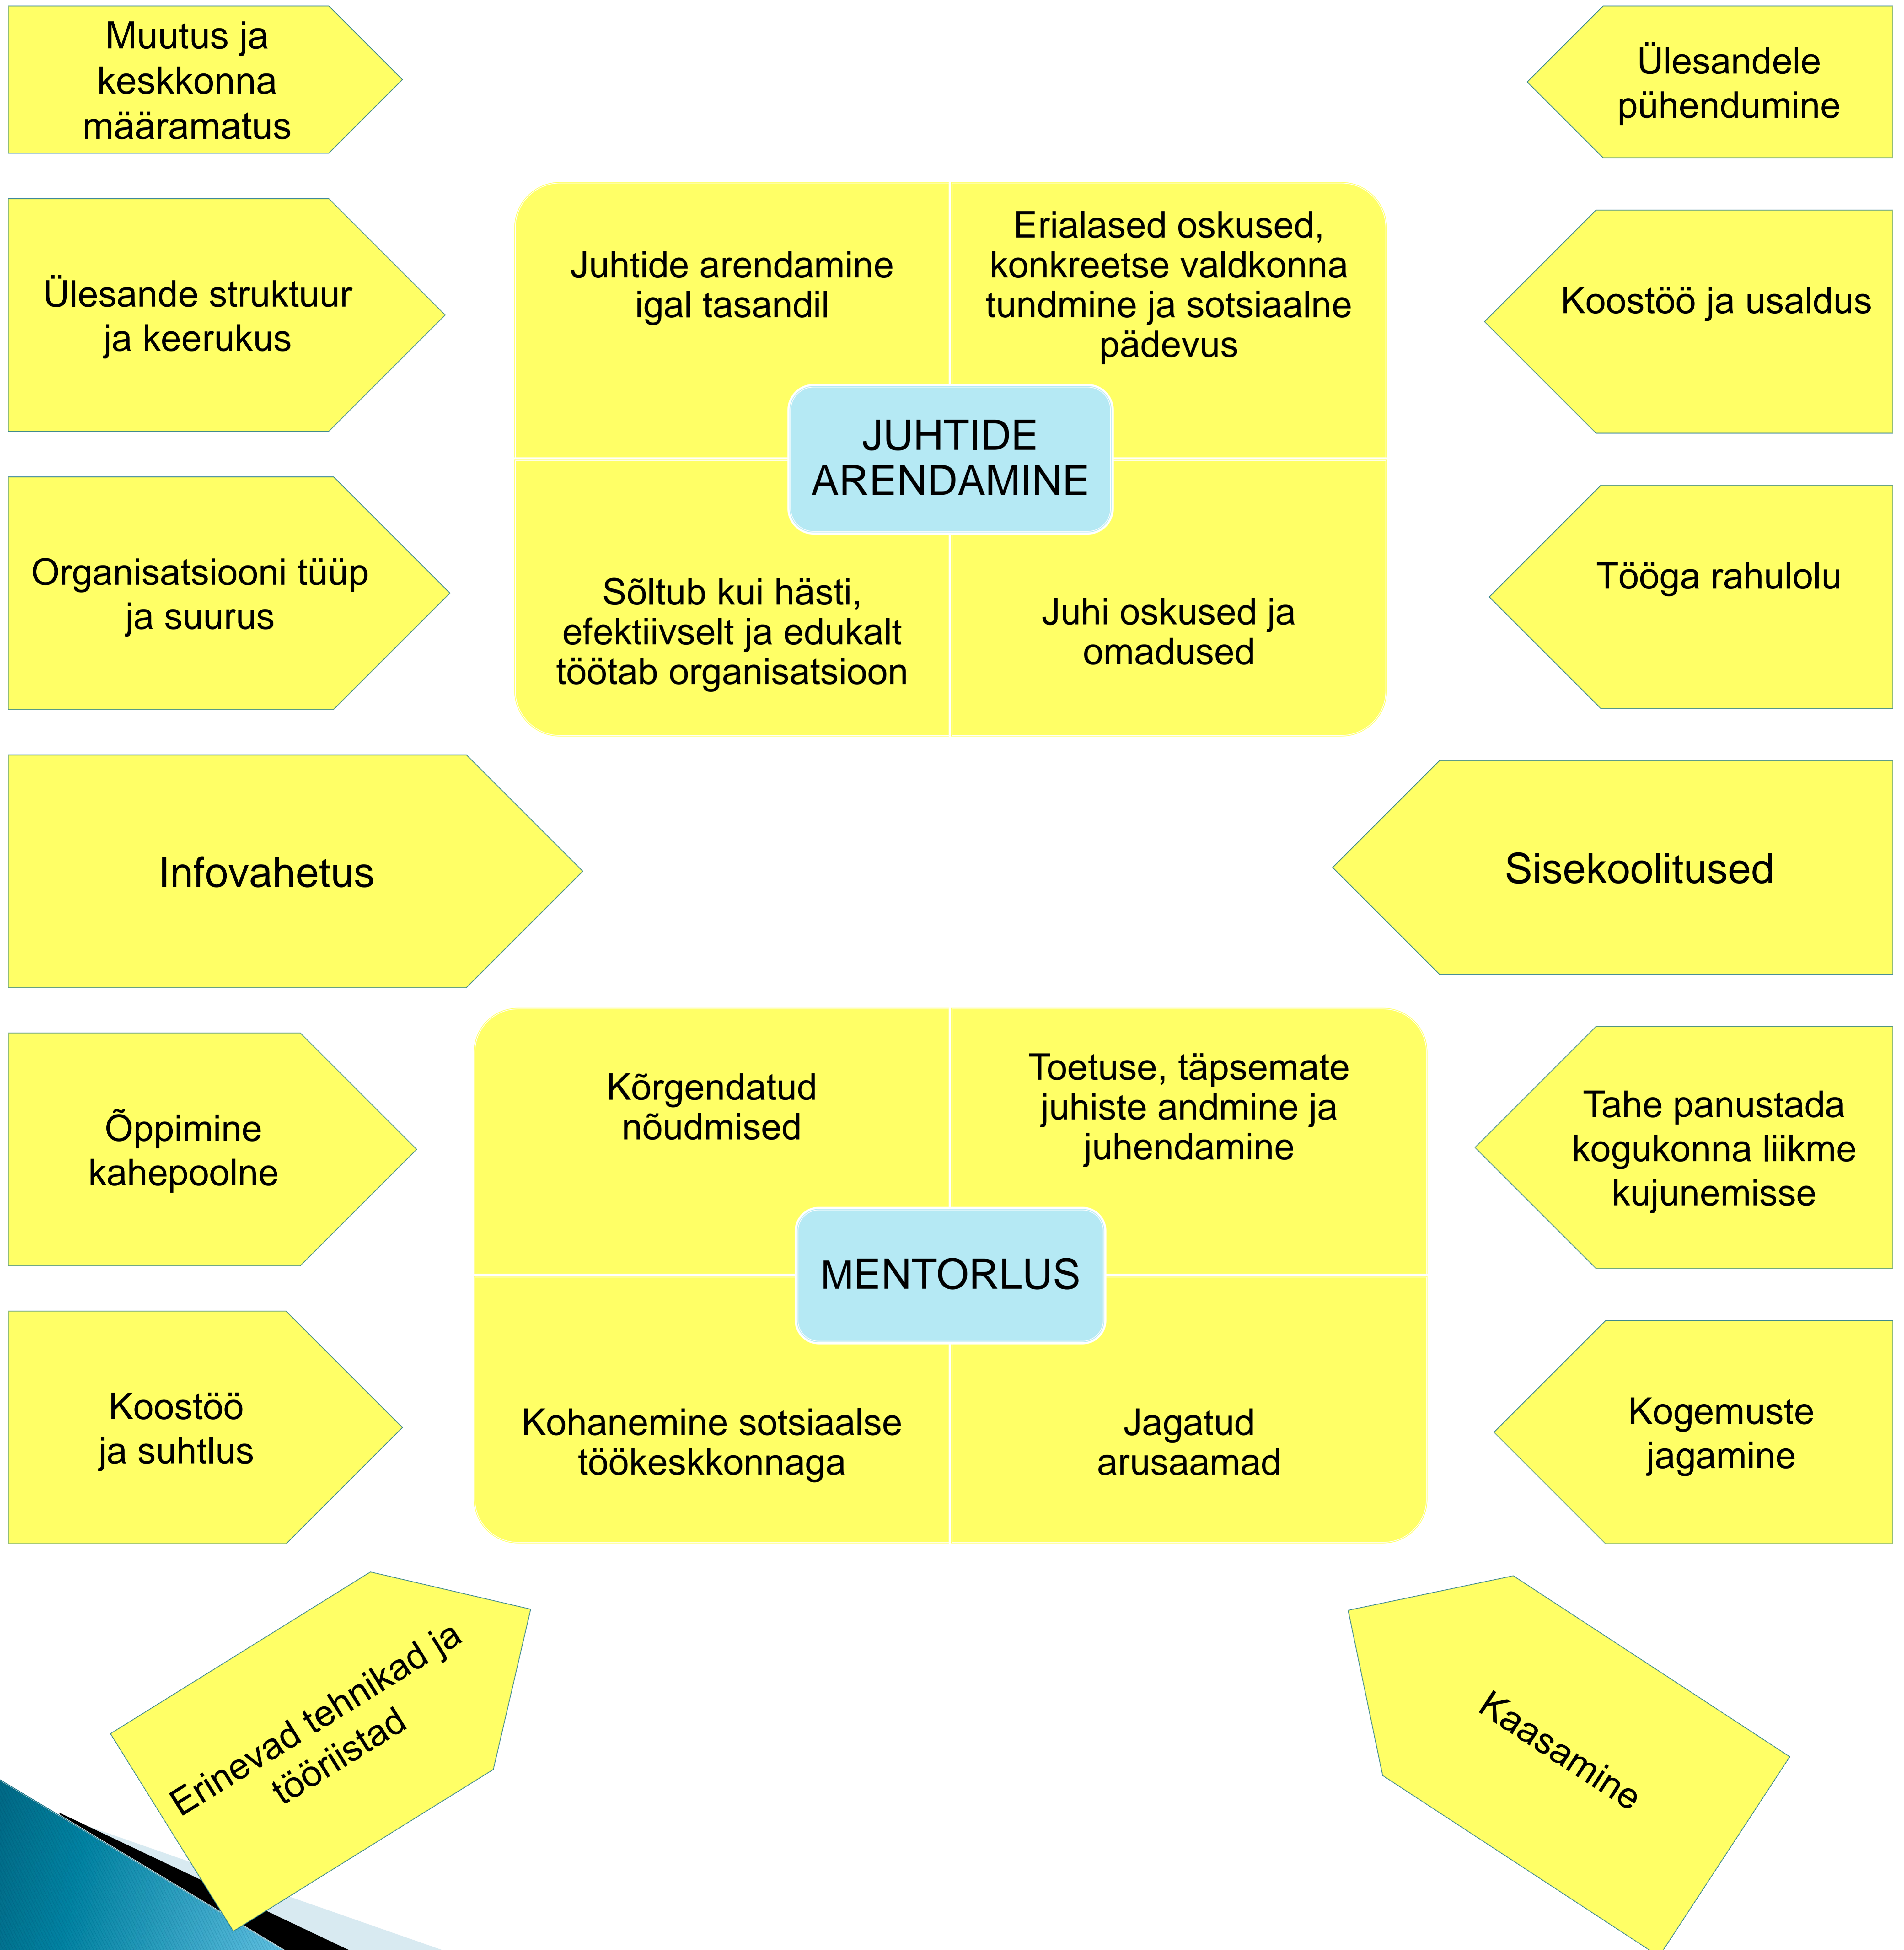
Muutus ja keskkonna määramatus

Ülesandele pühendumine

Ülesande struktuur ja keerukus

Juhtide arendamine igal tasandil

Erialased oskused, konkreetse valdkonna tundmine ja sotsiaalne pädevus

Koostöö ja usaldus

JUHTIDE ARENDAMINE

Organisatsiooni tüüp ja suurus

Sõltub kui hästi, efektiivselt ja edukalt töötab organisatsioon

Juhi oskused ja omadused

Tööga rahulolu

Infovahetus

Sisekoolitused

Kõrgendatud nõudmised

Toetuse, täpsemate juhiste andmine ja juhendamine

Õppimine kahepoolne

Tahe panustada kogukonna liikme kujunemisse

MENTORLUS

Koostöö ja suhtlus

Kohanemine sotsiaalse töökeskkonnaga

Jagatud arusaamad

Kogemuste jagamine

Erinevad tehnikad ja tööriistad

Kaasamine